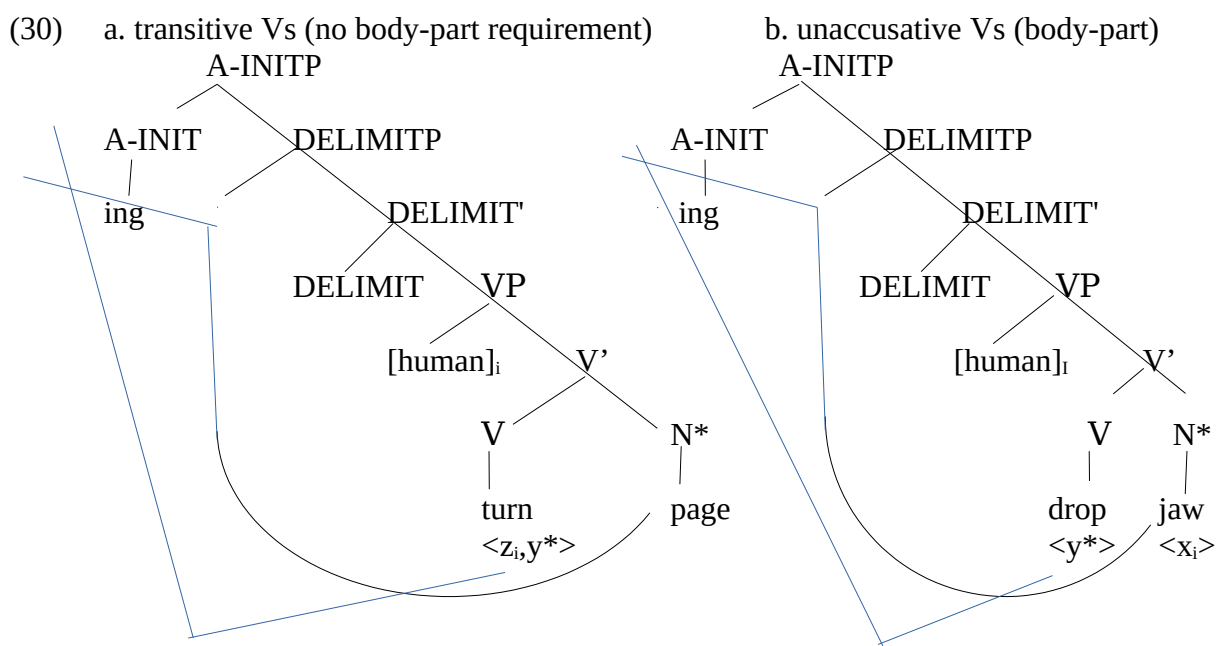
(30) a. transitive Vs (no body-part requirement)

A-INITP
A-INIT
ing
DELIMITP
DELIMIT'
DELIMIT
VP
[human]$_i$
V'
V
N*
turn
<$z_i$,y*>
page

b. unaccusative Vs (body-part)

A-INITP
A-INIT
ing
DELIMITP
DELIMIT'
DELIMIT
VP
[human]$_I$
V'
V
N*
drop
<y*>
jaw
<$x_i$>